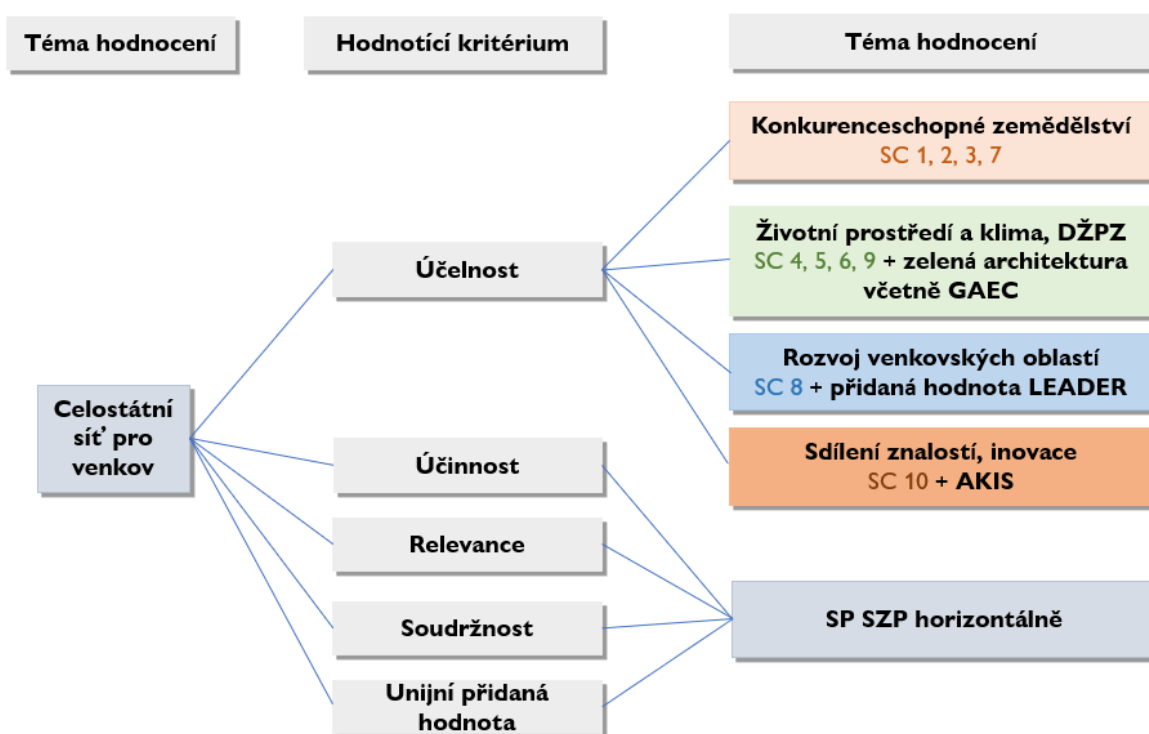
Téma hodnocení

Hodnotící kritérium

Téma hodnocení

Konkurenceschopné zemědělství
SC 1, 2, 3, 7

Životní prostředí a klima, DŽPZ
SC 4, 5, 6, 9 + zelená architektura včetně GAEC

Účelnost

Rozvoj venkovských oblastí
SC 8 + přidaná hodnota LEADER

Celostátní síť pro venkov

Účinnost

Sdílení znalostí, inovace
SC 10 + AKIS

Relevance

Soudržnost

SP SZP horizontálně

Unijní přidaná hodnota